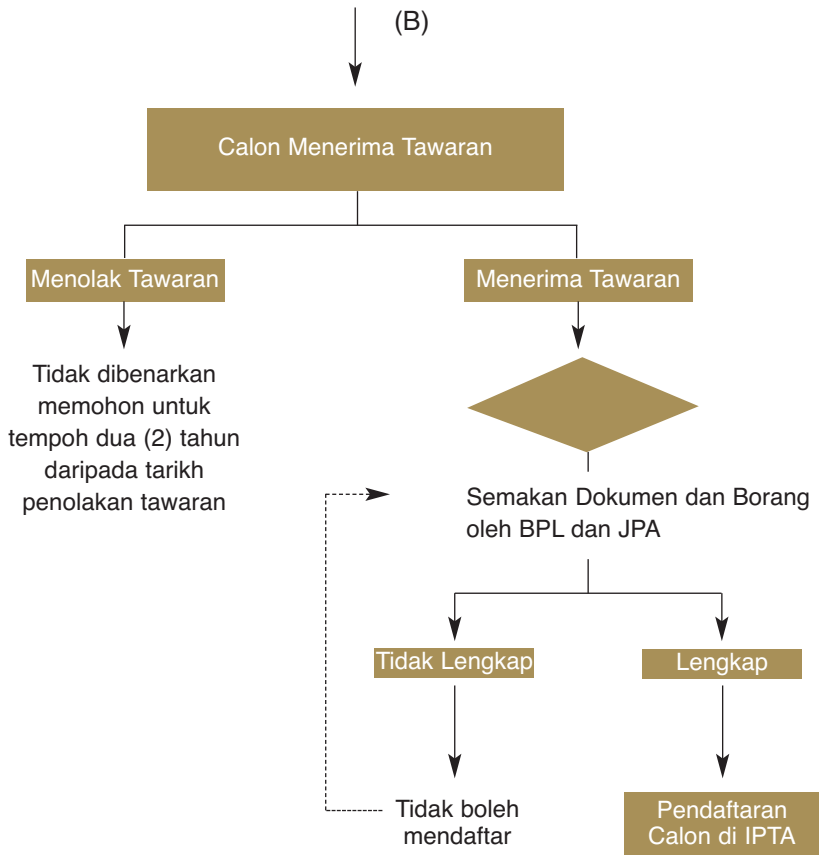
(B)

Calon Menerima Tawaran

Menolak Tawaran

Menerima Tawaran

Tidak dibenarkan memohon untuk tempoh dua (2) tahun daripada tarikh penolakan tawaran

Semakan Dokumen dan Borang oleh BPL dan JPA

Tidak Lengkap

Lengkap

Tidak boleh mendaftar

Pendaftaran Calon di IPTA